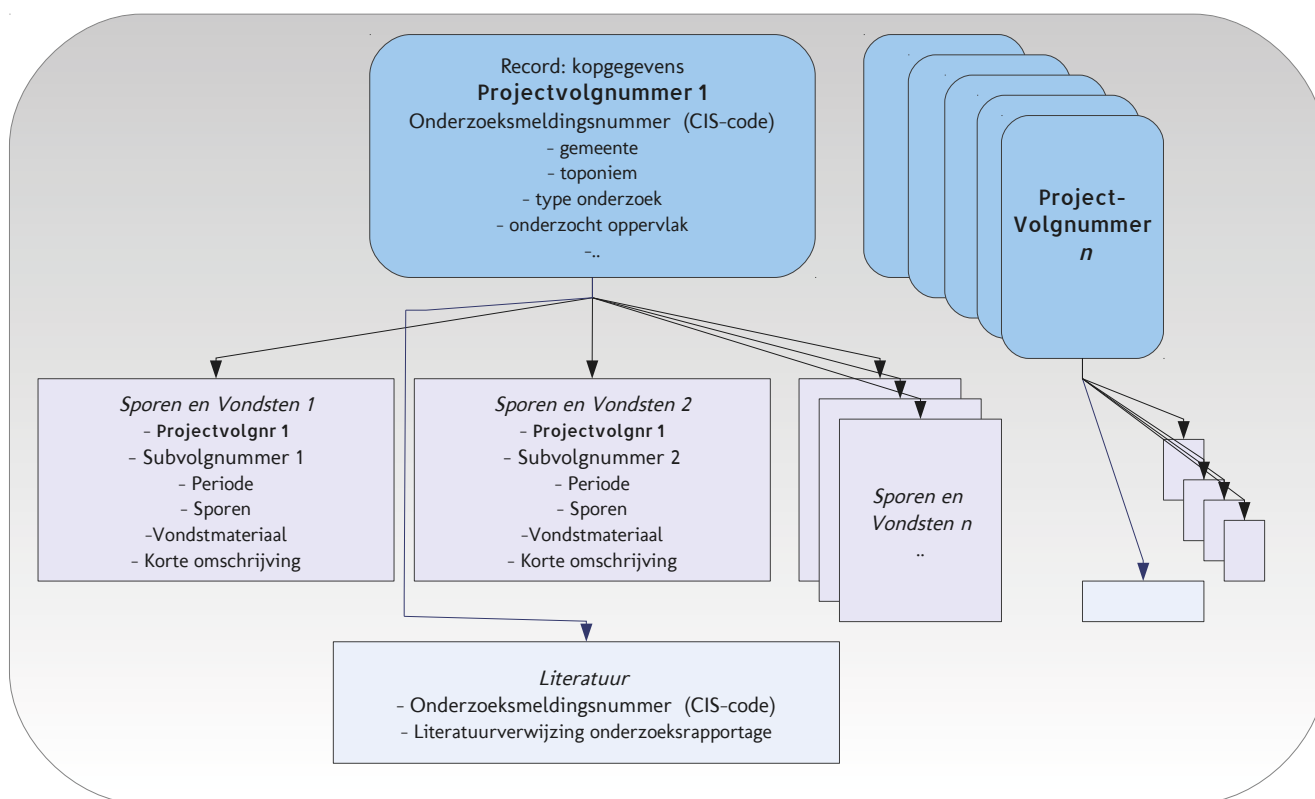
Record: kopgegevens
**Projectvolgnummer 1**
Onderzoeksmeldingsnummer (CIS-code)
- gemeente
- toponiem
- type onderzoek
- onderzocht oppervlak
-..

**Project-Volgnummer** *n*

*Sporen en Vondsten 1*
- **Projectvolgnr 1**
- Subvolgnummer 1
- Periode
- Sporen
-Vondstmateriaal
- Korte omschrijving

*Sporen en Vondsten 2*
- **Projectvolgnr 1**
- Subvolgnummer 2
- Periode
- Sporen
-Vondstmateriaal
- Korte omschrijving

*Sporen en Vondsten n*
..

*Literatuur*
- Onderzoeksmeldingsnummer (CIS-code)
- Literatuurverwijzing onderzoeksrapportage